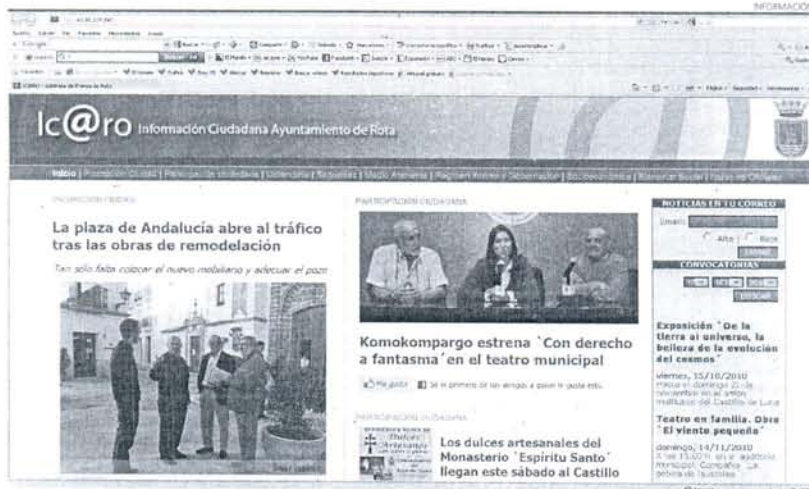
INFORMACIO

Ic@ro Información Ciudadana Ayuntamiento de Rota

Inicio | Promoción Ciudad | Participación ciudadana | Urbanismo | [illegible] | Medio Ambiente | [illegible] | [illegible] | Bienestar Social | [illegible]

PROMOCIÓN CIUDAD

La plaza de Andalucía abre al tráfico tras las obras de remodelación

Tan sólo falta colocar el nuevo mobiliario y adecuar el pozo

PARTICIPACIÓN CIUDADANA

Komokompargo estrena `Con derecho a fantasma´en el teatro municipal

Me gusta Sé el primero de tus amigos a quien le guste esto.

PARTICIPACIÓN CIUDADANA

Dulces Artesanos

Los dulces artesanales del Monasterio `Espiritu Santo´ llegan este sábado al Castillo

NOTICIAS EN TU CORREO

Email:

Alta Baja

Enviar

CONVOCATORIAS

Buscar

Exposición `De la tierra al universo, la belleza de la evolución del cosmos´

viernes, 15/10/2010
Hasta el domingo 21 de noviembre en el salón multiusos del Castillo de Luna

Teatro en familia. Obra `El viento pequeño´

domingo, 14/11/2010
A las 13.00 h. en el Auditorio Municipal. Compañía: La Bolsa de Teatro